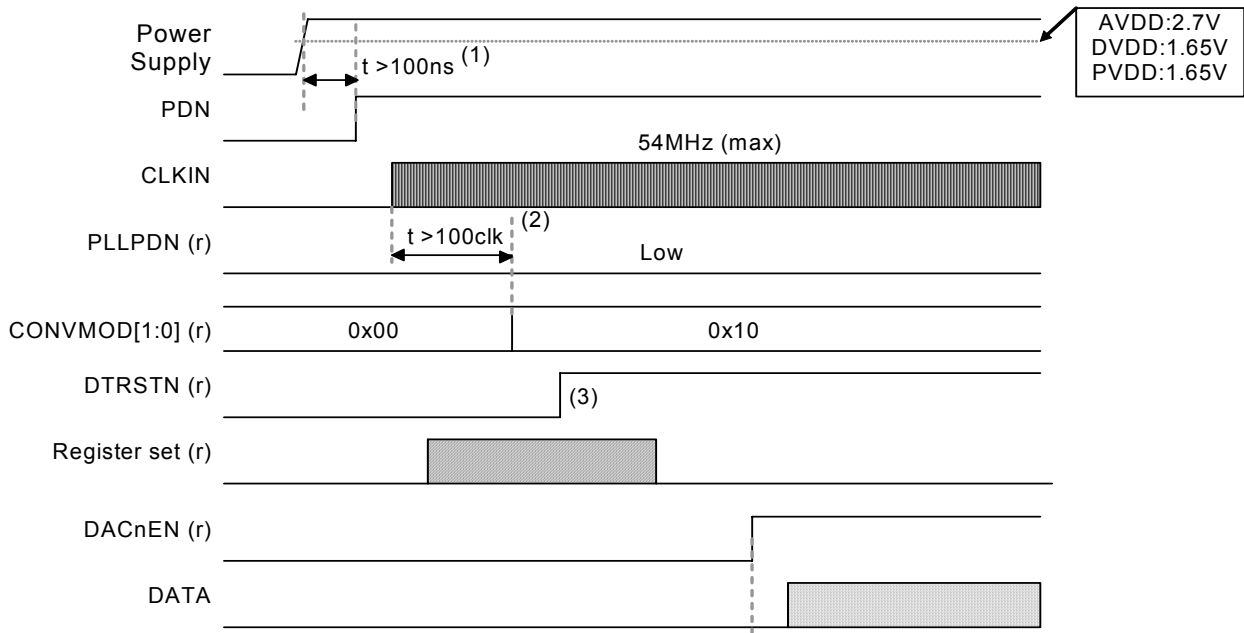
Power Supply

t >100ns (1)

AVDD:2.7V
DVDD:1.65V
PVDD:1.65V

PDN

54MHz (max)

CLKIN

(2)

t >100clk

PLLPDN (r)

Low

CONVMOD[1:0] (r)

0x00

0x10

DTRSTN (r)

(3)

Register set (r)

DACnEN (r)

DATA